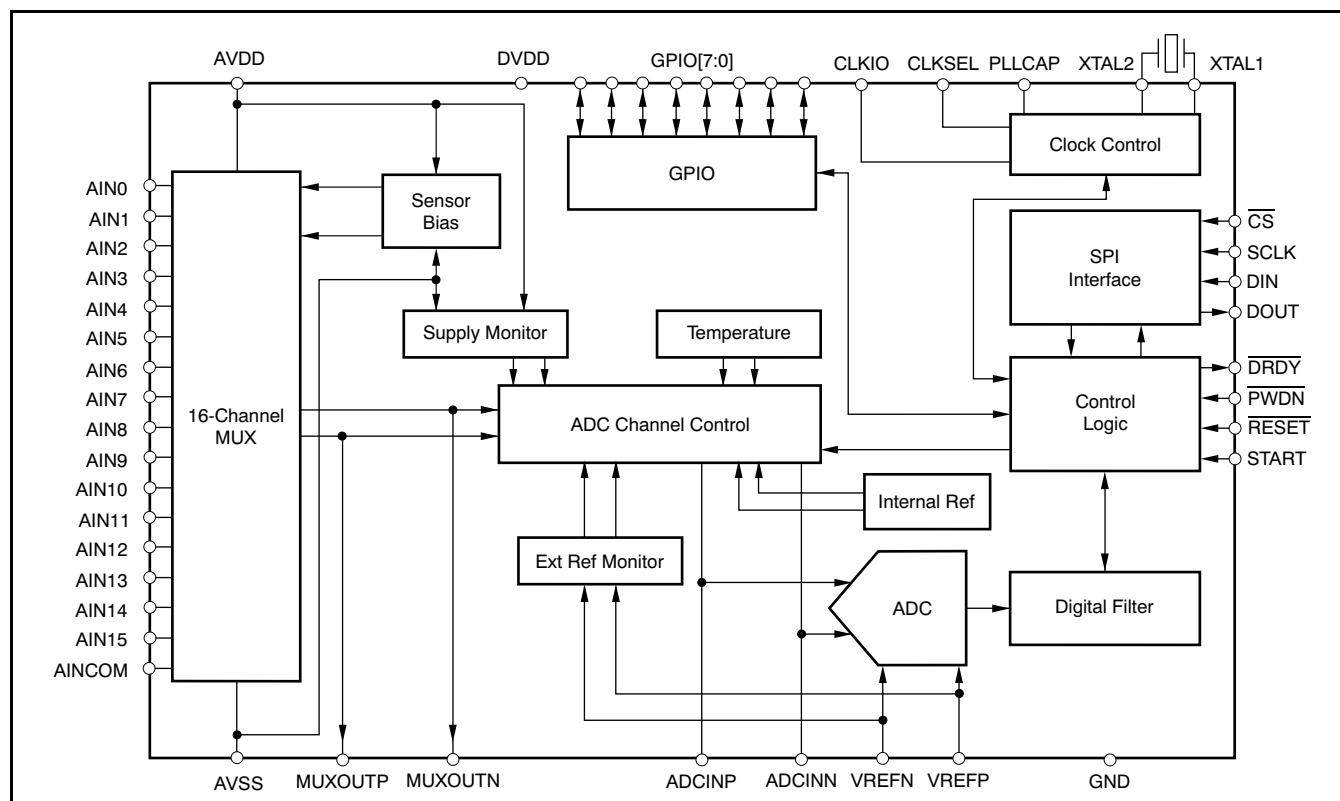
AVDD
DVDD
GPIO[7:0]
CLKIO
CLKSEL
PLLCAP
XTAL2
XTAL1

AIN0
AIN1
AIN2
AIN3
AIN4
AIN5
AIN6
AIN7
AIN8
AIN9
AIN10
AIN11
AIN12
AIN13
AIN14
AIN15
AINCOM

16-Channel MUX

Sensor Bias

Supply Monitor

GPIO

Clock Control

SPI Interface

$\overline{CS}$
SCLK
DIN
DOUT

Temperature

ADC Channel Control

Control Logic

$\overline{DRDY}$
$\overline{PWDN}$
$\overline{RESET}$
START

Internal Ref

Ext Ref Monitor

ADC

Digital Filter

AVSS
MUXOUTP
MUXOUTN
ADCINP
ADCINN
VREFN
VREFP
GND